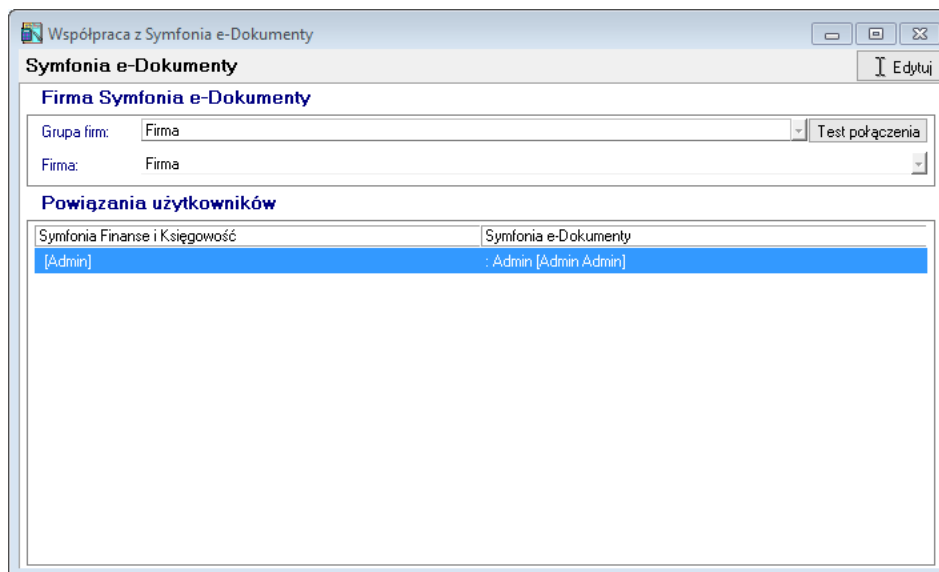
Współpraca z Symfonia e-Dokumenty

Symfonia e-Dokumenty

Edytuj

Firma Symfonia e-Dokumenty

Grupa firm: Firma

Test połączenia

Firma: Firma

Powiązania użytkowników

| Symfonia Finanse i Księgowość | Symfonia e-Dokumenty |
|---|---|
| [Admin] | : Admin [Admin Admin] |